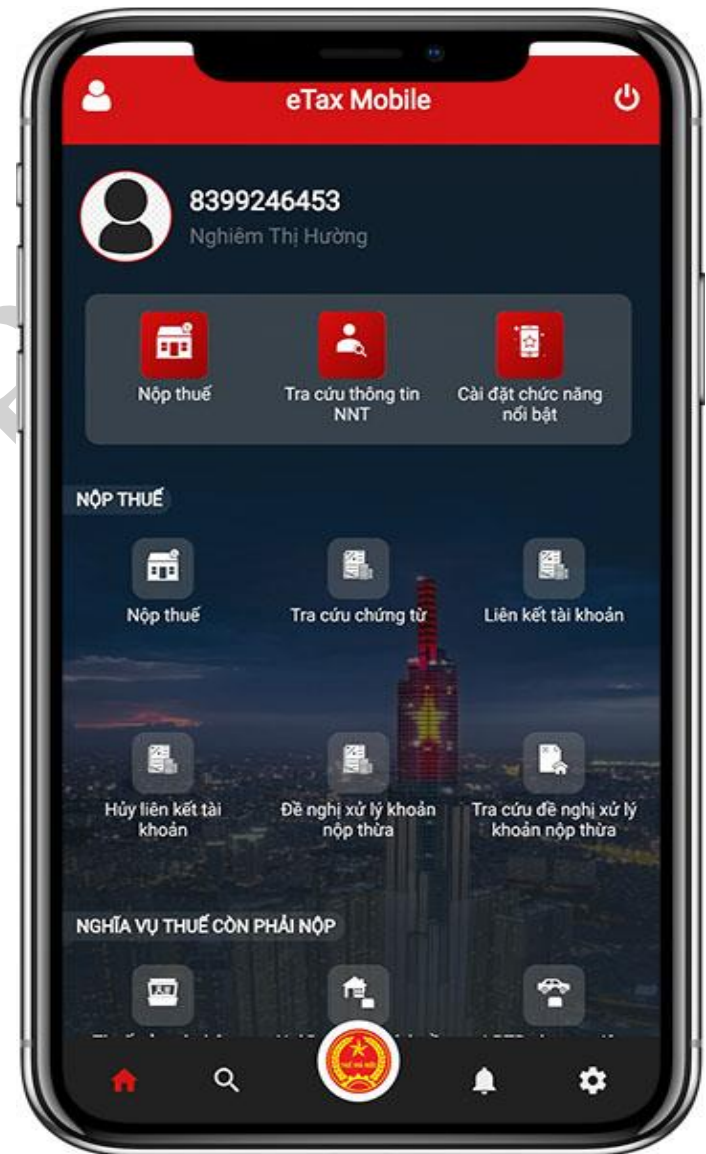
eTax Mobile

8399246453
Nghiêm Thị Hường

Nộp thuế
Tra cứu thông tin NNT
Cài đặt chức năng nổi bật

NỘP THUẾ

Nộp thuế
Tra cứu chứng từ
Liên kết tài khoản

Hủy liên kết tài khoản
Đề nghị xử lý khoản nộp thừa
Tra cứu đề nghị xử lý khoản nộp thừa

NGHĨA VỤ THUẾ CÒN PHẢI NỘP

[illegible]